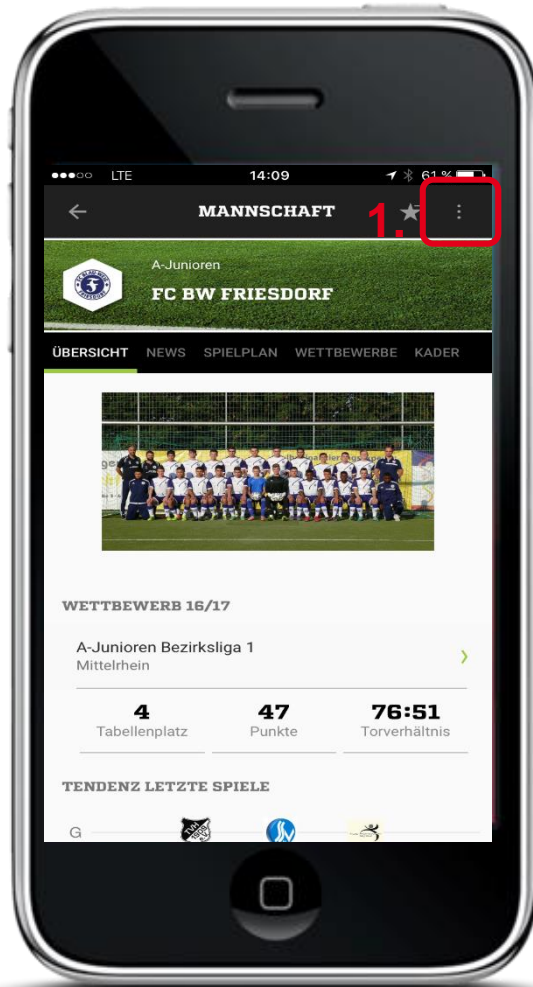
●●●○○ LTE 14:09 61 %

MANNSCHAFT

1.

A-Junioren

FC BW FRIESDORF

ÜBERSICHT NEWS SPIELPLAN WETTBEWERBE KADER

WETTBEWERB 16/17

A-Junioren Bezirksliga 1
Mittelrhein

| 4 | 47 | 76:51 |
|---|---|---|
| Tabellenplatz | Punkte | Torverhältnis |

TENDENZ LETZTE SPIELE

G